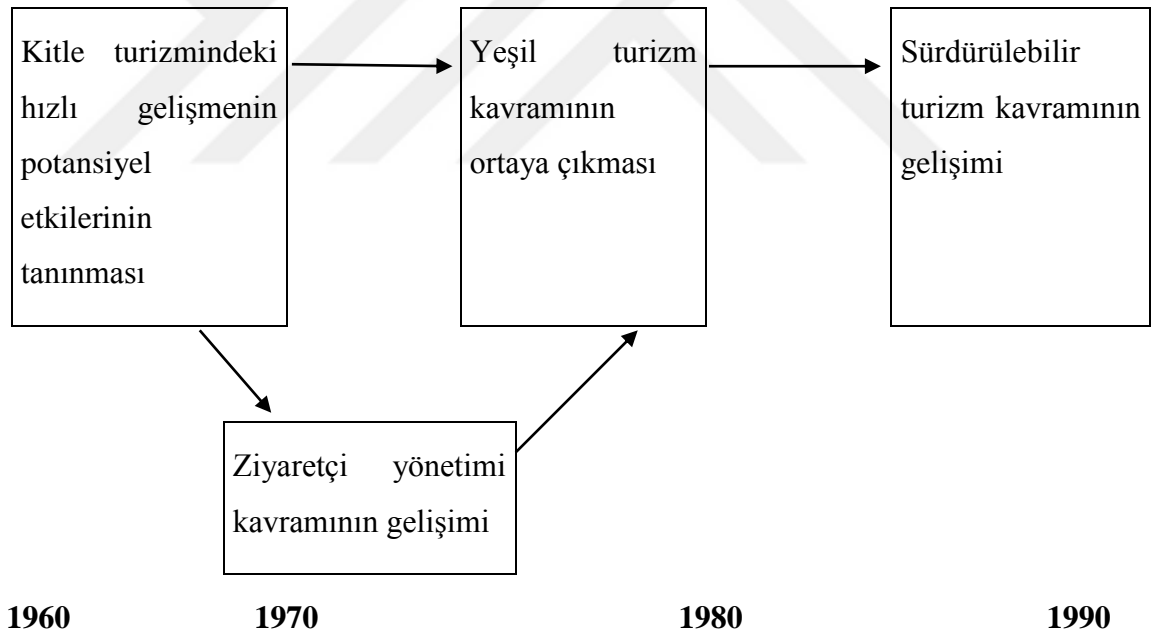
Kitle turizmindeki hızlı gelişmenin potansiyel etkilerinin tanınması

Yeşil turizm kavramının ortaya çıkması

Sürdürülebilir turizm kavramının gelişimi

Ziyaretçi yönetimi kavramının gelişimi

**1960** **1970** **1980** **1990**